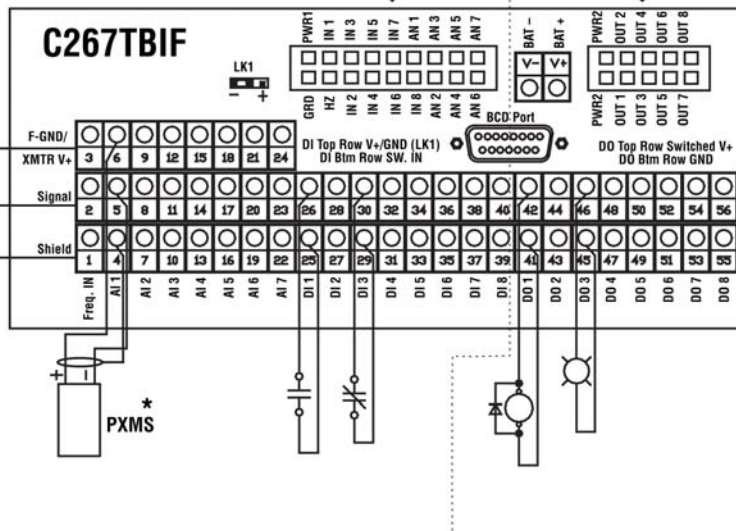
C267TBIF

LK1
– +

PWR1 IN 1 IN 3 IN 5 IN 7 AN 1 AN 3 AN 5 AN 7
GRD HZ IN 2 IN 4 IN 6 IN 8 AN 2 AN 4 AN 6 AN 8

BAT – BAT +
V– V+

PWR2 OUT 2 OUT 4 OUT 6 OUT 8
PWR2 OUT 1 OUT 3 OUT 5 OUT 7

BCD Port

DI Top Row V+/GND (LK1)
DI Btm Row SW. IN

DO Top Row Switched V+
DO Btm Row GND

F-GND/
XMTR V+

Signal

Shield

| 3 | 6 | 9 | 12 | 15 | 18 | 21 | 24 |
|---|---|---|---|---|---|---|---|

| 2 | 5 | 8 | 11 | 14 | 17 | 20 | 23 | 26 | 28 | 30 | 32 | 34 | 36 | 38 | 40 | 42 | 44 | 46 | 48 | 50 | 52 | 54 | 56 |
|---|---|---|---|---|---|---|---|---|---|---|---|---|---|---|---|---|---|---|---|---|---|---|---|

| 1 | 4 | 7 | 10 | 13 | 16 | 19 | 22 | 25 | 27 | 29 | 31 | 33 | 35 | 37 | 39 | 41 | 43 | 45 | 47 | 49 | 51 | 53 | 55 |
|---|---|---|---|---|---|---|---|---|---|---|---|---|---|---|---|---|---|---|---|---|---|---|---|

Freq. IN AI 1 AI 2 AI 3 AI 4 AI 5 AI 6 AI 7 DI 1 DI 2 DI 3 DI 4 DI 5 DI 6 DI 7 DI 8 DO 1 DO 2 DO 3 DO 4 DO 5 DO 6 DO 7 DO 8

+ –

*
PXMS